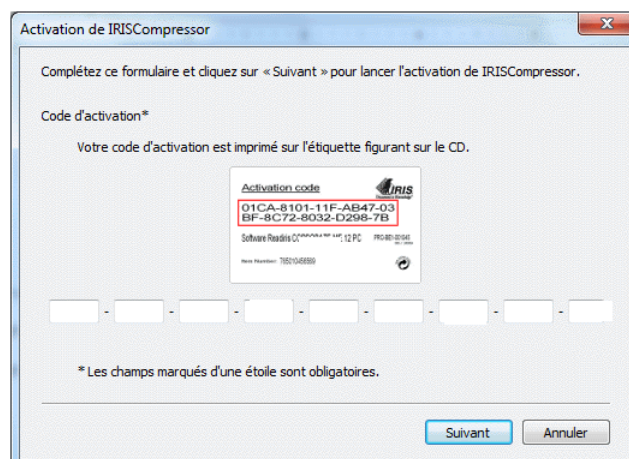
Activation de IRISCompressor

Complétez ce formulaire et cliquez sur « Suivant » pour lancer l'activation de IRISCompressor.

Code d'activation*

Votre code d'activation est imprimé sur l'étiquette figurant sur le CD.

Activation code
IRIS
01CA-8101-11F-AB47-03
BF-8C72-8032-D298-7B
Software Readiris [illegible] 12 PC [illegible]
Item Number: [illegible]

- - - - - - - -

* Les champs marqués d'une étoile sont obligatoires.

Suivant
Annuler